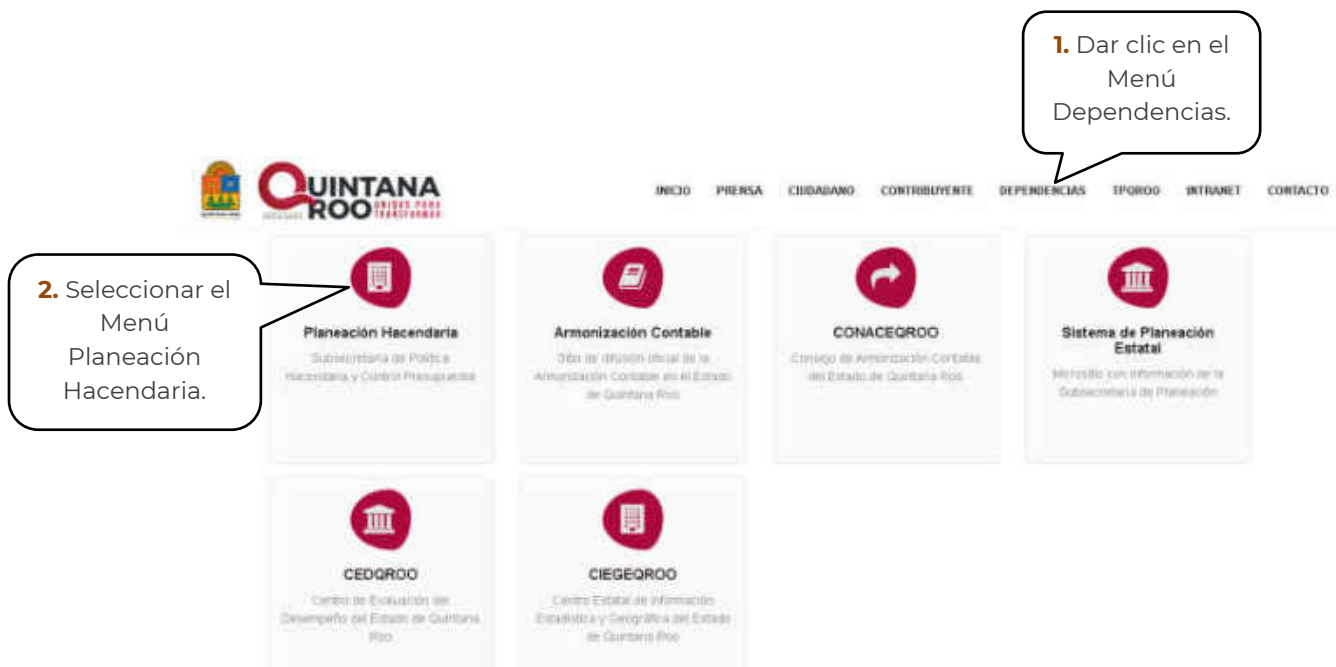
1. Dar clic en el Menú Dependencias.

QUINTANA ROO UNIDOS PARA TRANSFORMAR

INICIO PRENSA CIUDADANO CONTRIBUYENTE DEPENDENCIAS TPQROO INTRANET CONTACTO

2. Seleccionar el Menú Planeación Hacendaria.

Planeación Hacendaria
Subsecretaría de Política Hacendaria y Control Presupuestal

Armonización Contable
Sitio de difusión oficial de la Armonización Contable en el Estado de Quintana Roo

CONACEQROO
Consejo de Armonización Contable del Estado de Quintana Roo

Sistema de Planeación Estatal
Micrositio con información de la Subsecretaría de Planeación

CEDQROO
Centro de Evaluación del Desempeño del Estado de Quintana Roo

CIEGEQROO
Centro Estatal de Información Estadística y Geográfica del Estado de Quintana Roo